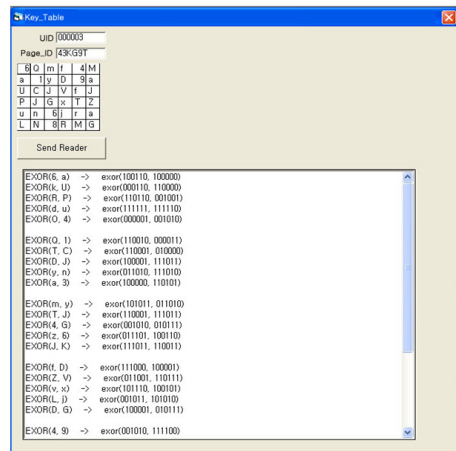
Key_Table

UID 000003

Page_ID 43KG9T

| 6 | O | m | f | 4 | M |
|---|---|---|---|---|---|
| a | 1 | y | D | 9 | a |
| U | C | J | V | f | J |
| P | J | G | x | T | Z |
| u | n | 6 | j | r | a |
| L | N | 8 | R | M | G |

Send Reader

EXOR(6, a) -> exor(100110, 100000)
EXOR(k, U) -> exor(000110, 110000)
EXOR(R, P) -> exor(110110, 001001)
EXOR(d, u) -> exor(111111, 111110)
EXOR(O, 4) -> exor(000001, 001010)

EXOR(O, 1) -> exor(110010, 000011)
EXOR(T, C) -> exor(110001, 010000)
EXOR(D, J) -> exor(100001, 111011)
EXOR(y, n) -> exor(011010, 111010)
EXOR(a, 3) -> exor(100000, 110101)

EXOR(m, y) -> exor(101011, 011010)
EXOR(T, J) -> exor(110001, 111011)
EXOR(4, G) -> exor(001010, 010111)
EXOR(z, 6) -> exor(011101, 100110)
EXOR(J, K) -> exor(111011, 110011)

EXOR(f, D) -> exor(111000, 100001)
EXOR(Z, V) -> exor(011001, 110111)
EXOR(v, x) -> exor(101110, 100101)
EXOR(L, j) -> exor(001011, 101010)
EXOR(D, G) -> exor(100001, 010111)

EXOR(4, 9) -> exor(001010, 111100)